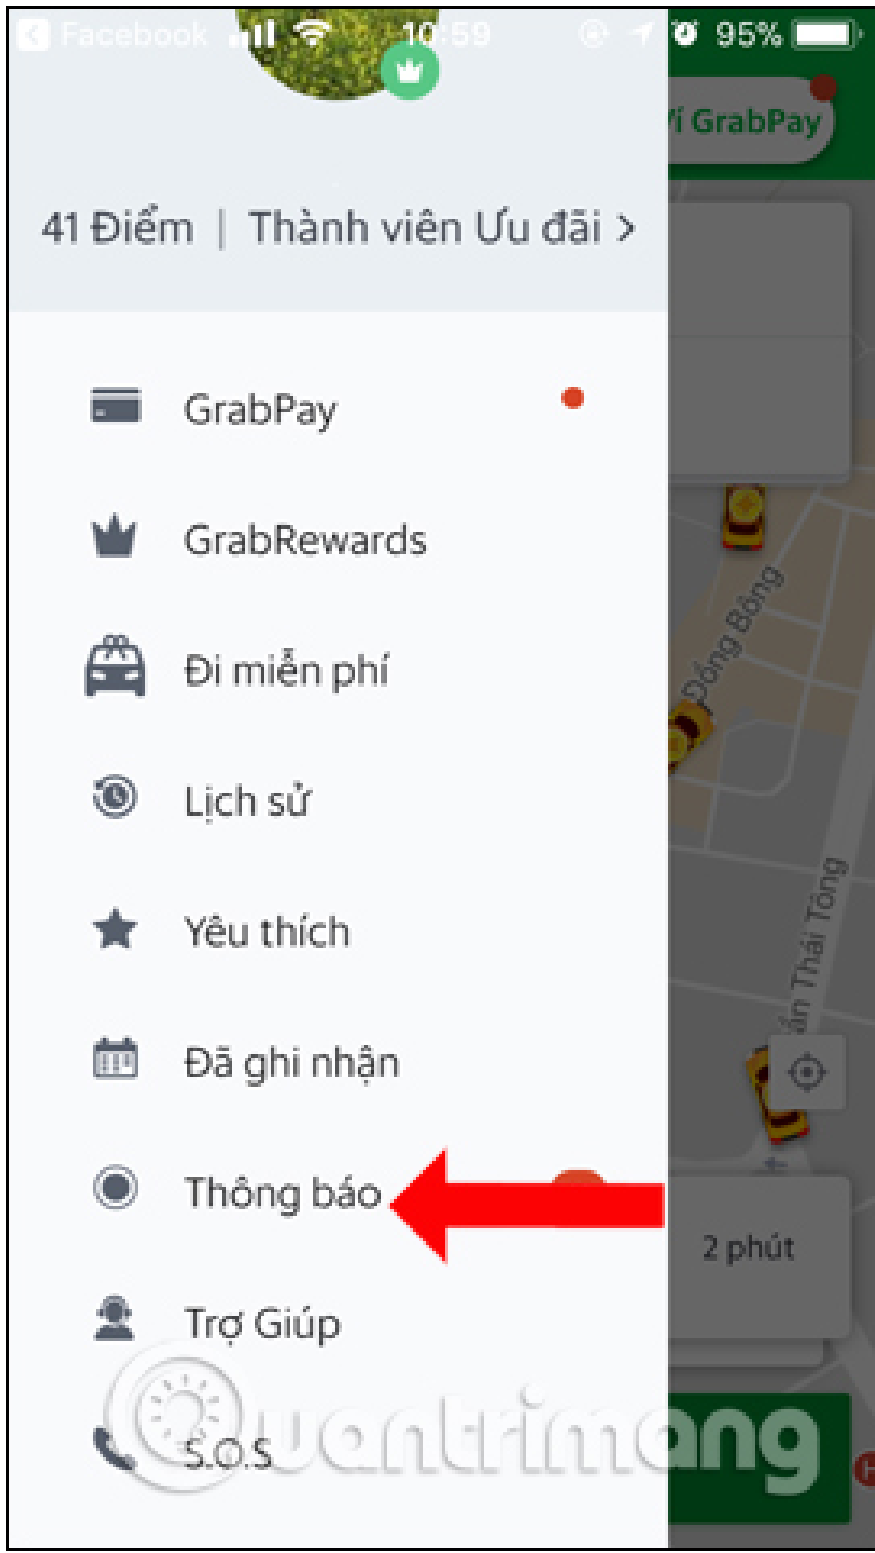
Facebook 10:59 95%

Ví GrabPay

41 Điểm | Thành viên Ưu đãi >

GrabPay

GrabRewards

Đi miễn phí

Lịch sử

Yêu thích

Đã ghi nhận

Thông báo

Trợ Giúp

S.O.S

Đồng Bông

Thái Tông

2 phút

Quantrimang